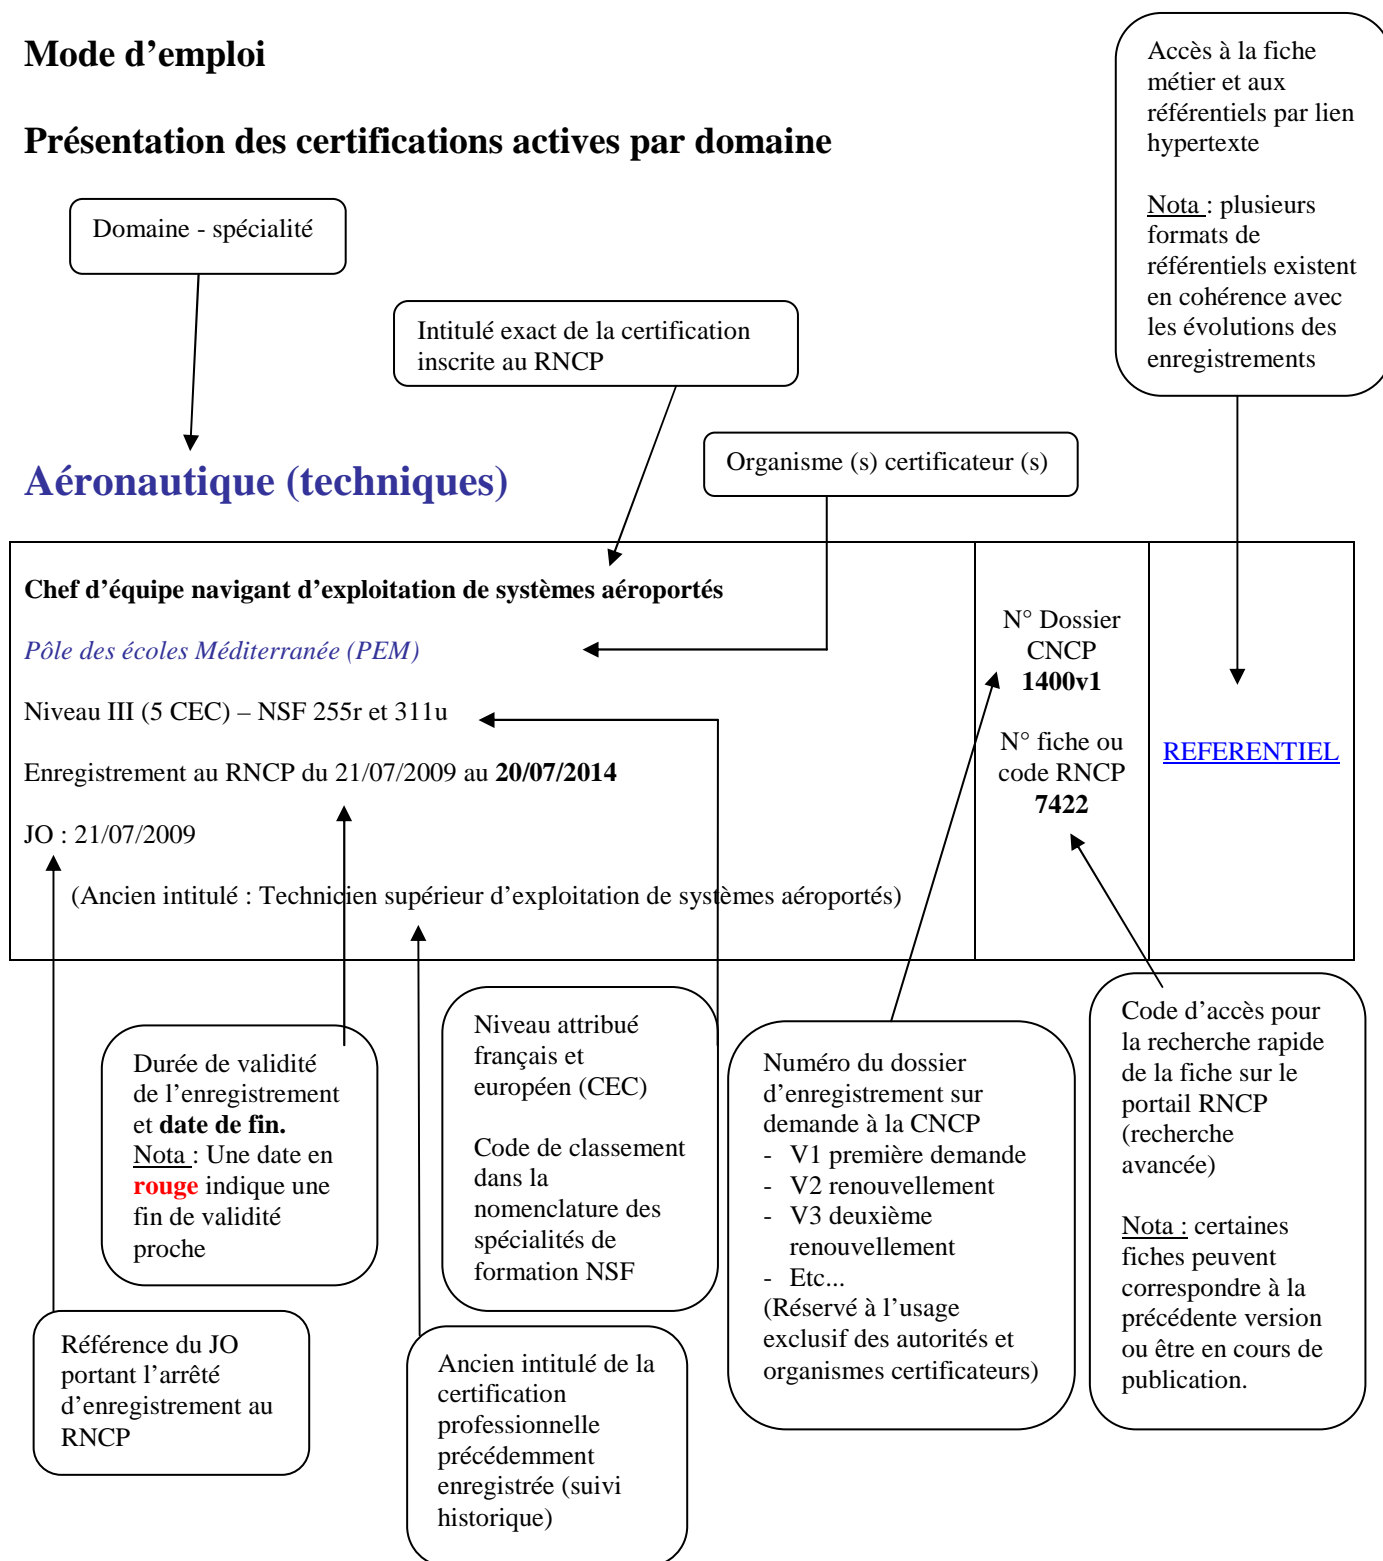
Mode d'emploi

Présentation des certifications actives par domaine

Accès à la fiche métier et aux référentiels par lien hypertexte

Nota : plusieurs formats de référentiels existent en cohérence avec les évolutions des enregistrements

Domaine - spécialité

Intitulé exact de la certification inscrite au RNCP

Organisme (s) certificateur (s)

Aéronautique (techniques)

Chef d'équipe navigant d'exploitation de systèmes aéroportés

Pôle des écoles Méditerranée (PEM)

Niveau III (5 CEC) – NSF 255r et 311u

Enregistrement au RNCP du 21/07/2009 au **20/07/2014**

JO : 21/07/2009

(Ancien intitulé : Technicien supérieur d'exploitation de systèmes aéroportés)

N° Dossier CNCP **1400v1**

N° fiche ou code RNCP **7422**

REFERENTIEL

Durée de validité de l'enregistrement et **date de fin.** Nota : Une date en **rouge** indique une fin de validité proche

Niveau attribué français et européen (CEC)

Code de classement dans la nomenclature des spécialités de formation NSF

Numéro du dossier d'enregistrement sur demande à la CNCP
- V1 première demande
- V2 renouvellement
- V3 deuxième renouvellement
- Etc...
(Réservé à l'usage exclusif des autorités et organismes certificateurs)

Code d'accès pour la recherche rapide de la fiche sur le portail RNCP (recherche avancée)

Nota : certaines fiches peuvent correspondre à la précédente version ou être en cours de publication.

Référence du JO portant l'arrêté d'enregistrement au RNCP

Ancien intitulé de la certification professionnelle précédemment enregistrée (suivi historique)